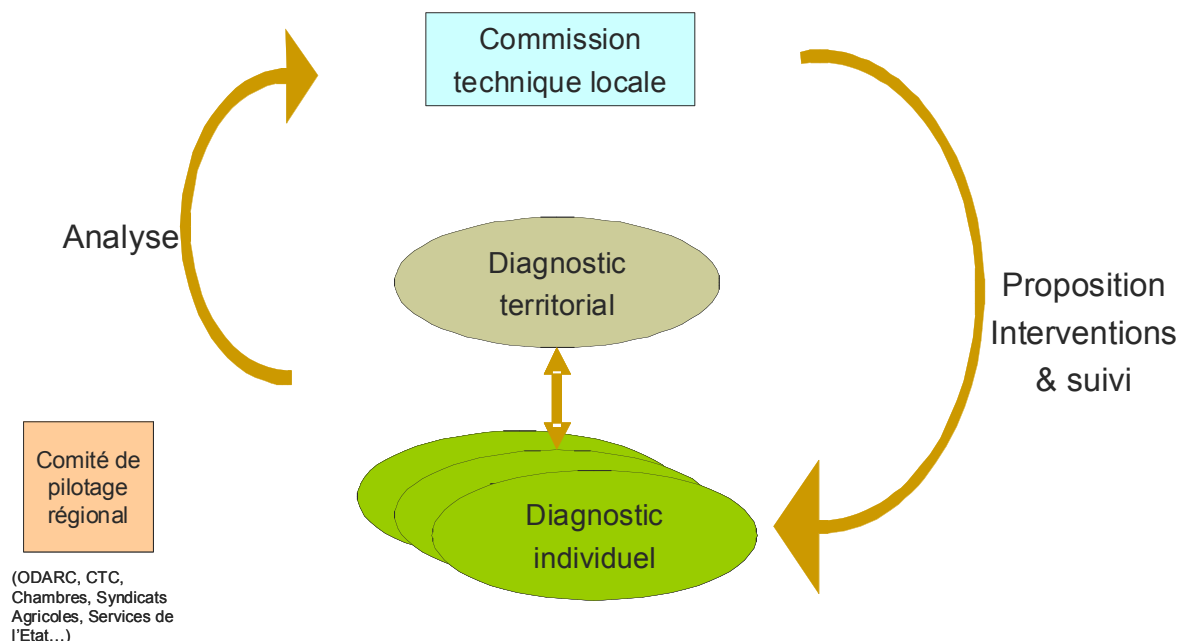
Commission technique locale

Analyse

Diagnostic territorial

Proposition Interventions & suivi

Comité de pilotage régional

(ODARC, CTC, Chambres, Syndicats Agricoles, Services de l'Etat…)

Diagnostic individuel